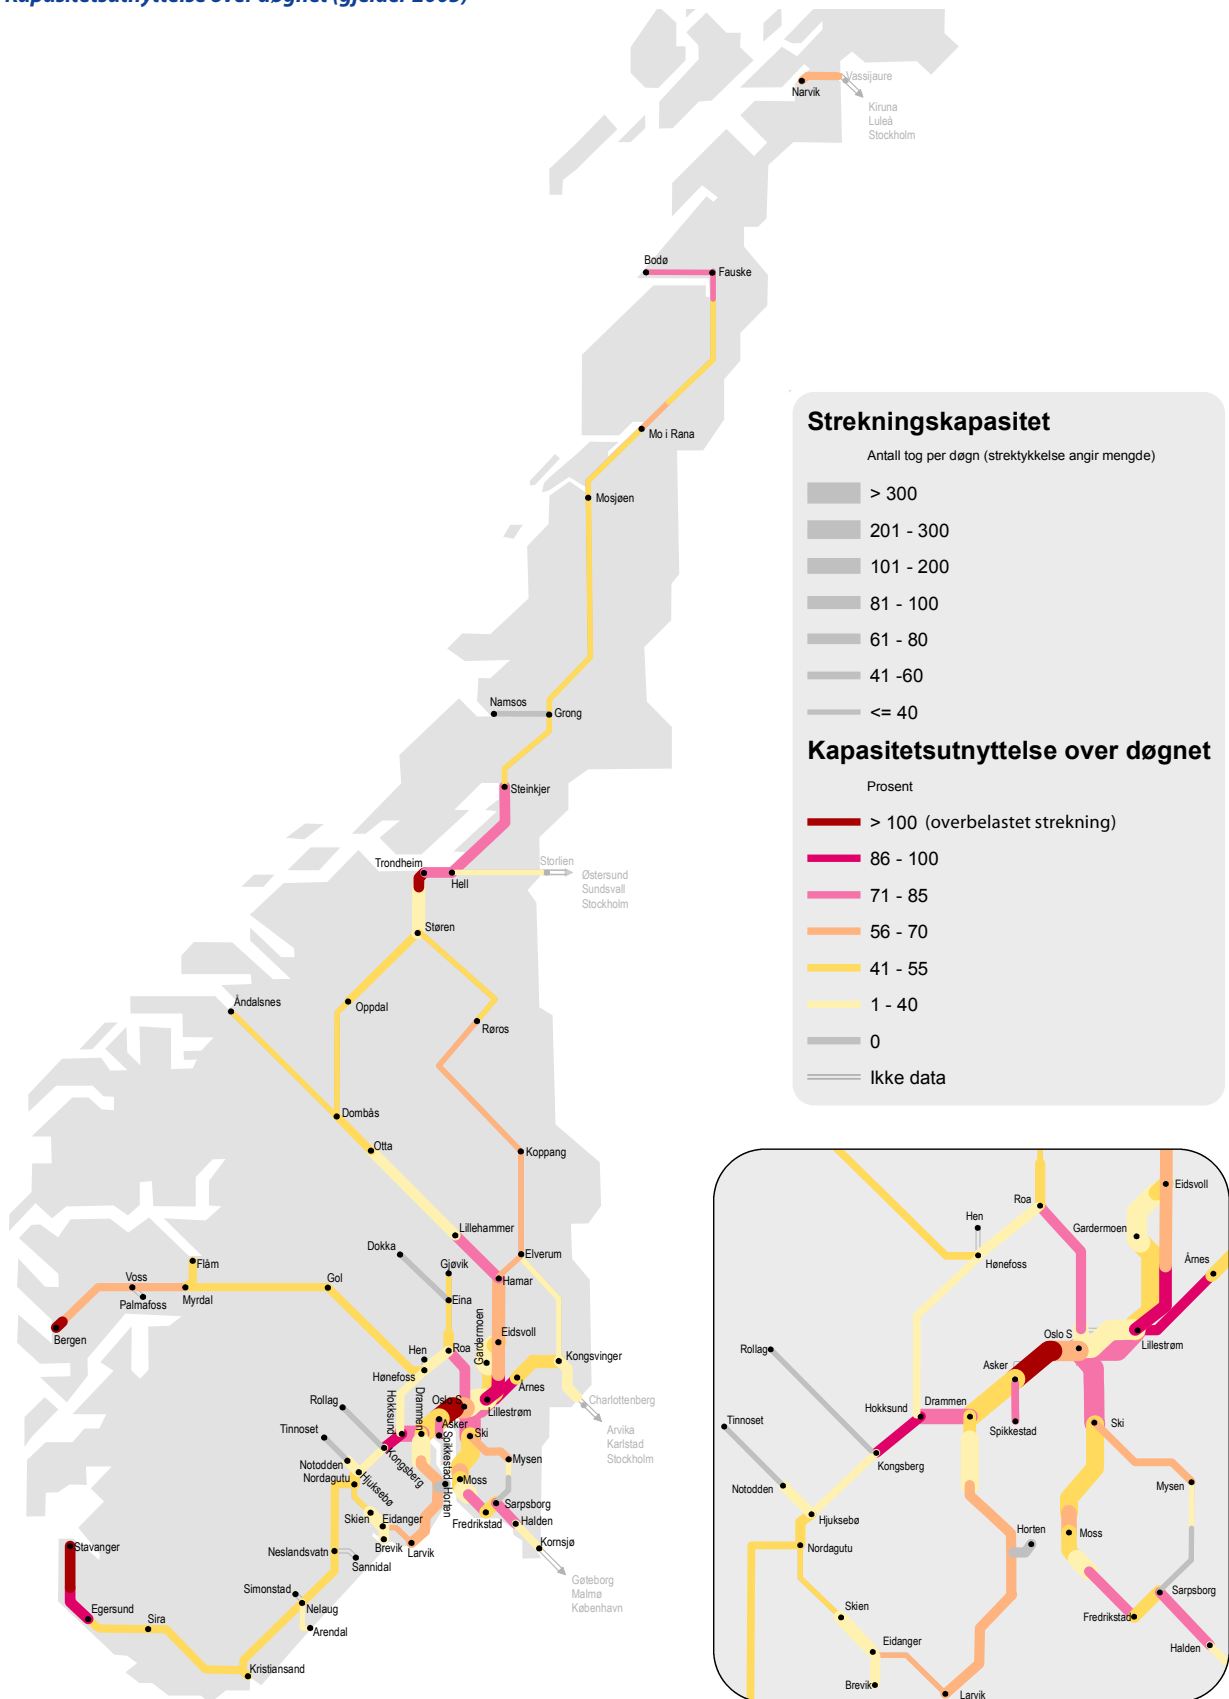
Kapasitetsutnyttelse over døgnet (gjelder 2009)

Narvik
Vassijaure
Kiruna
Luleå
Stockholm

Bodø
Fauske
Mo i Rana
Mosjøen
Namsos
Grong
Steinkjer
Trondheim
Hell
Storlien
Østersund
Sundsvall
Stockholm
Støren
Åndalsnes
Oppdal
Røros
Dombås
Otta
Koppang
Lillehammer
Elverum
Dokka
Gjøvik
Hamar
Flåm
Voss
Palmafoss
Myrdal
Gol
Eina
Bergen
Eidsvoll
Gardermoen
Hen
Roa
Kongsvinger
Hønefoss
Årnes
Charlottenberg
Rollag
Hokksund
Drammen
Oslo S
Lillestrøm
Asker
Arvika
Karlstad
Stockholm
Tinnoset
Kongsberg
Spikkestad
Ski
Mysen
Notodden
Nordagutu
Hjuksebø
Moss
Horten
Sarpsborg
Skien
Eidanger
Fredrikstad
Halden
Kornsjø
Brevik
Larvik
Stavanger
Neslandsvatn
Sannidal
Göteborg
Malmø
København
Simonstad
Egersund
Nelaug
Sira
Arendal
Kristiansand

Strekningskapasitet
Antall tog per døgn (strektykkelse angir mengde)
> 300
201 - 300
101 - 200
81 - 100
61 - 80
41 -60
<= 40
Kapasitetsutnyttelse over døgnet
Prosent
> 100 (overbelastet strekning)
86 - 100
71 - 85
56 - 70
41 - 55
1 - 40
0
Ikke data

Eidsvoll
Hen
Roa
Gardermoen
Hønefoss
Årnes
Oslo S
Rollag
Lillestrøm
Asker
Hokksund
Drammen
Spikkestad
Ski
Tinnoset
Kongsberg
Mysen
Notodden
Hjuksebø
Horten
Moss
Nordagutu
Sarpsborg
Skien
Fredrikstad
Eidanger
Halden
Brevik
Larvik